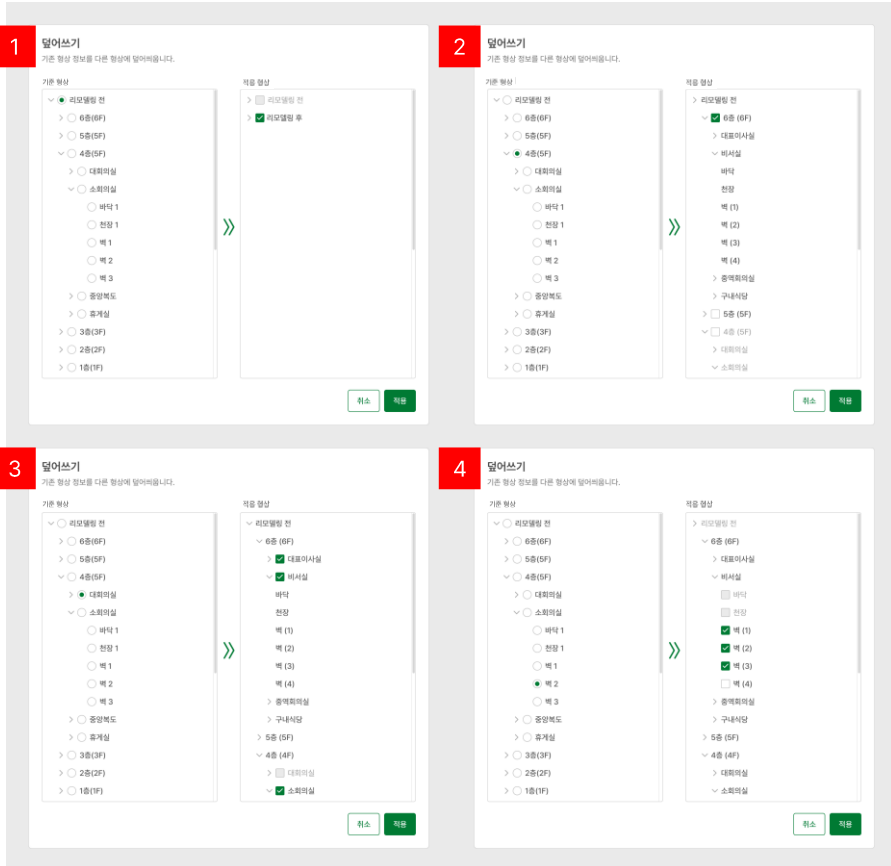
1

덮어쓰기

기존 형상 정보를 다른 형상에 덮어씌웁니다.

기준 형상

리모델링 전
6층(6F)
5층(5F)
4층(5F)
대회의실
소회의실
바닥 1
천장 1
벽 1
벽 2
벽 3
중앙복도
휴게실
3층(3F)
2층(2F)
1층(1F)

적용 형상

리모델링 전
리모델링 후

취소 적용

2

덮어쓰기

기존 형상 정보를 다른 형상에 덮어씌웁니다.

기준 형상

리모델링 전
6층(6F)
5층(5F)
4층(5F)
대회의실
소회의실
바닥 1
천장 1
벽 1
벽 2
벽 3
중앙복도
휴게실
3층(3F)
2층(2F)
1층(1F)

적용 형상

리모델링 전
6층 (6F)
대표이사실
비서실
바닥
천장
벽 (1)
벽 (2)
벽 (3)
벽 (4)
중역회의실
구내식당
5층 (5F)
4층 (5F)
대회의실
소회의실

취소 적용

3

덮어쓰기

기존 형상 정보를 다른 형상에 덮어씌웁니다.

기준 형상

리모델링 전
6층(6F)
5층(5F)
4층(5F)
대회의실
소회의실
바닥 1
천장 1
벽 1
벽 2
벽 3
중앙복도
휴게실
3층(3F)
2층(2F)
1층(1F)

적용 형상

리모델링 전
6층 (6F)
대표이사실
비서실
바닥
천장
벽 (1)
벽 (2)
벽 (3)
벽 (4)
중역회의실
구내식당
5층 (5F)
4층 (4F)
대회의실
소회의실

취소 적용

4

덮어쓰기

기존 형상 정보를 다른 형상에 덮어씌웁니다.

기준 형상

리모델링 전
6층(6F)
5층(5F)
4층(5F)
대회의실
소회의실
바닥 1
천장 1
벽 1
벽 2
벽 3
중앙복도
휴게실
3층(3F)
2층(2F)
1층(1F)

적용 형상

리모델링 전
6층 (6F)
대표이사실
비서실
바닥
천장
벽 (1)
벽 (2)
벽 (3)
벽 (4)
중역회의실
구내식당
5층 (5F)
4층 (4F)
대회의실
소회의실

취소 적용